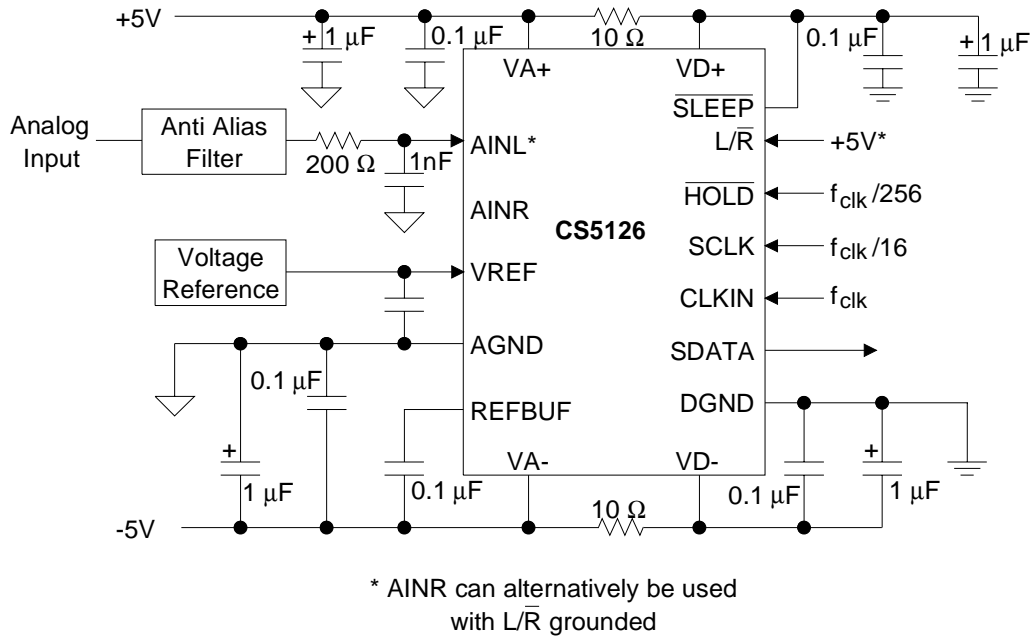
+5V

+ 1 µF

0.1 µF

10 Ω

0.1 µF

+ 1 µF

VA+

VD+

$\overline{\text{SLEEP}}$

Analog Input

Anti Alias Filter

200 Ω

1nF

AINL*

L/$\overline{\text{R}}$

+5V*

AINR

CS5126

$\overline{\text{HOLD}}$

$f_{clk}/256$

SCLK

$f_{clk}/16$

Voltage Reference

VREF

CLKIN

$f_{clk}$

AGND

SDATA

0.1 µF

REFBUF

DGND

+

1 µF

0.1 µF

VA-

VD-

0.1 µF

+

1 µF

-5V

10 Ω

* AINR can alternatively be used with L/$\overline{\text{R}}$ grounded